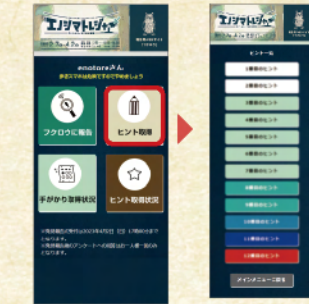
エンジマトレジャー

enotoreさん
参加スマホを起動して下記で手続きしましょう

フクロウに報告

ヒント取得

手がかり獲得状況

ヒント取得状況

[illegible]

エンジマトレジャー

ヒント一覧

1番目のヒント
2番目のヒント
3番目のヒント
4番目のヒント
5番目のヒント
6番目のヒント
7番目のヒント
8番目のヒント
9番目のヒント
10番目のヒント
11番目のヒント
12番目のヒント
13番目のヒント

メインメニューに戻る